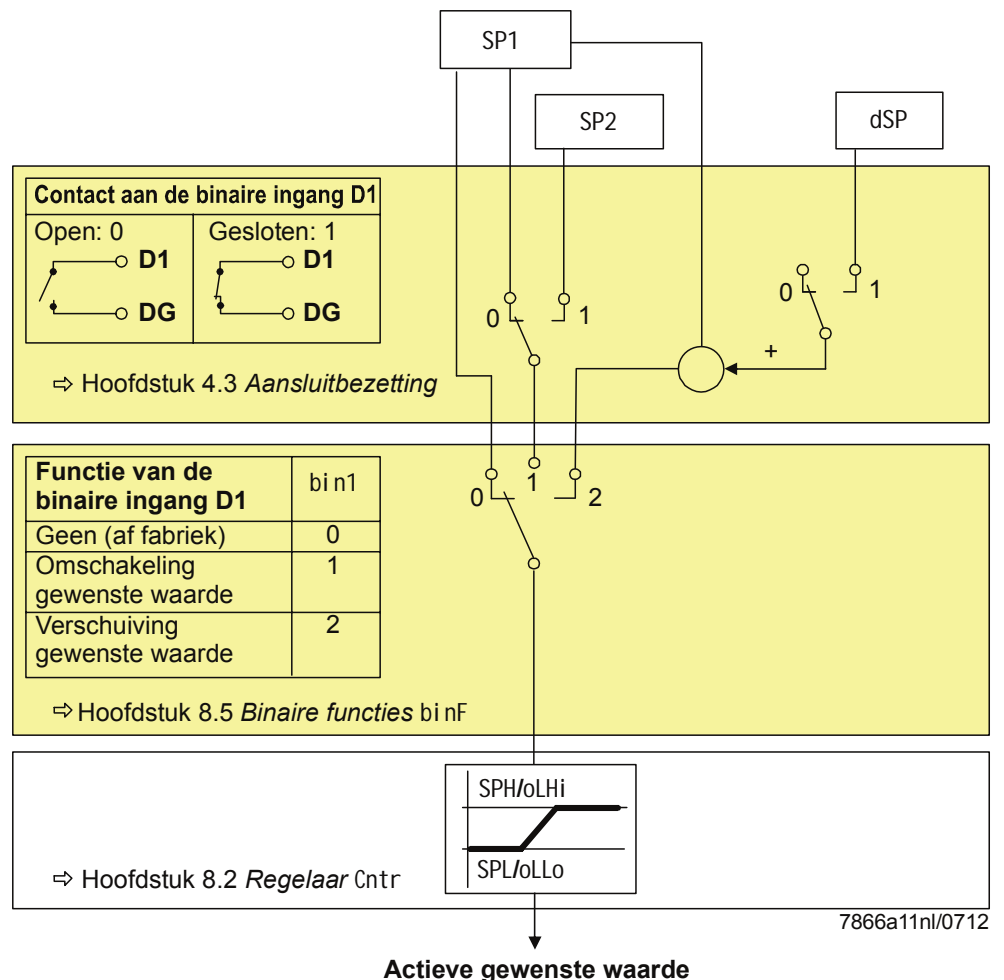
SP1

SP2

dSP

| Contact aan de binaire ingang D1 | |
|---|---|
| Open: 0 | Gesloten: 1 |
| D1 | D1 |
| DG | DG |

0 1

0 1

+

⇨ Hoofdstuk 4.3 *Aansluitbezetting*

| Functie van de binaire ingang D1 | bin1 |
|---|---|
| Geen (af fabriek) | 0 |
| Omschakeling gewenste waarde | 1 |
| Verschuiving gewenste waarde | 2 |

0 1 2

⇨ Hoofdstuk 8.5 *Binaire functies* binF

SPH/oLHi

SPL/oLLo

⇨ Hoofdstuk 8.2 *Regelaar* Cntr

7866a11nl/0712

**Actieve gewenste waarde**